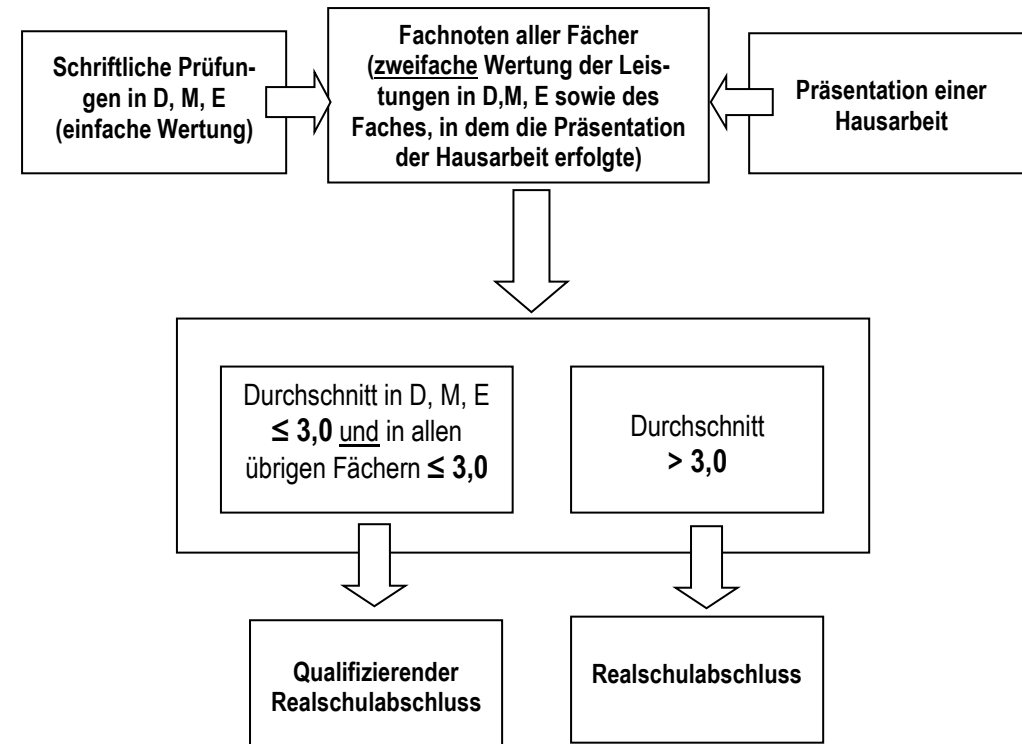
Schriftliche Prüfungen in D, M, E (einfache Wertung)

Fachnoten aller Fächer (zweifache Wertung der Leistungen in D,M, E sowie des Faches, in dem die Präsentation der Hausarbeit erfolgte)

Präsentation einer Hausarbeit

Durchschnitt in D, M, E $\leq$ 3,0 und in allen übrigen Fächern $\leq$ 3,0

Durchschnitt > 3,0

Qualifizierender Realschulabschluss

Realschulabschluss